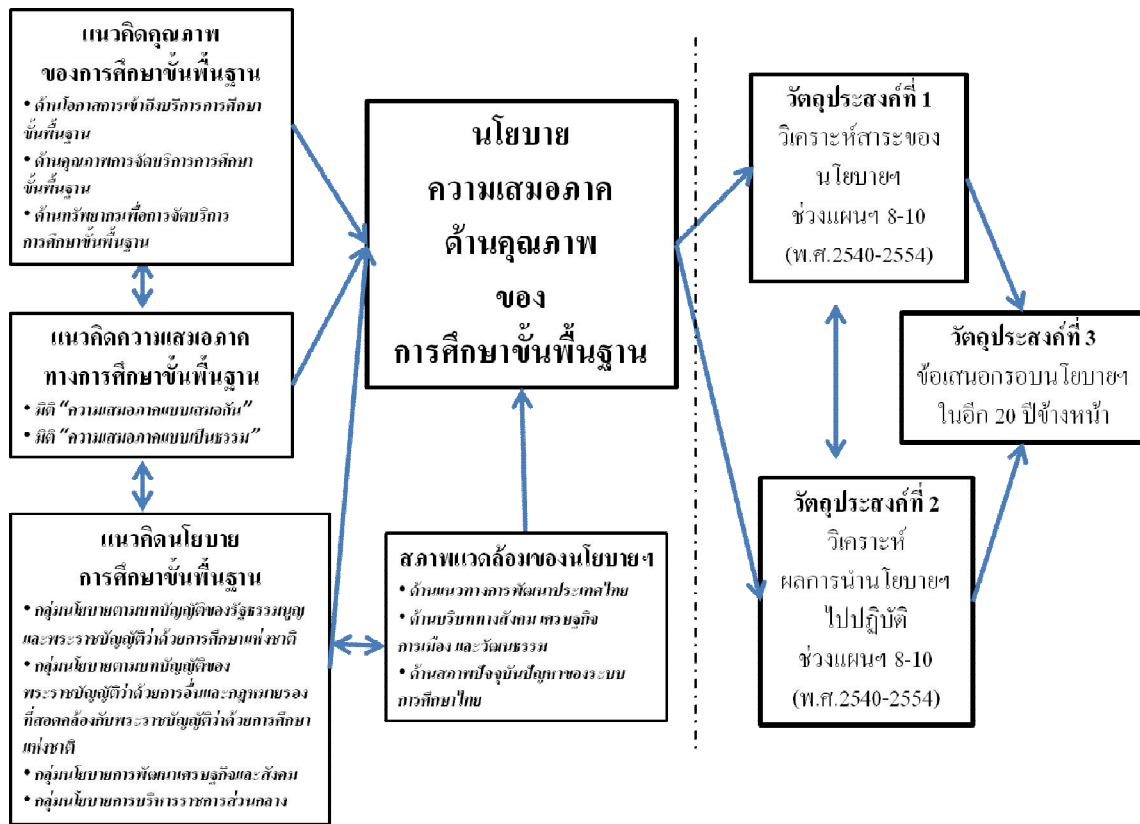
แนวคิดคุณภาพ
ของการศึกษาขั้นพื้นฐาน

• ด้านโอกาสการเข้าถึงบริการการศึกษาขั้นพื้นฐาน
• ด้านคุณภาพการจัดบริการการศึกษาขั้นพื้นฐาน
• ด้านทรัพยากรเพื่อการจัดบริการการศึกษาขั้นพื้นฐาน

แนวคิดความเสมอภาค
ทางการศึกษาขั้นพื้นฐาน

• มิติ "ความเสมอภาคแบบเสมอกัน"
• มิติ "ความเสมอภาคแบบเป็นธรรม"

แนวคิดนโยบาย
การศึกษาขั้นพื้นฐาน

• กลุ่มนโยบายตามบทบัญญัติของรัฐธรรมนูญและพระราชบัญญัติว่าด้วยการศึกษาแห่งชาติ
• กลุ่มนโยบายตามบทบัญญัติของพระราชบัญญัติว่าด้วยการอื่นและกฎหมายรองที่สอดคล้องกับพระราชบัญญัติว่าด้วยการศึกษาแห่งชาติ
• กลุ่มนโยบายการพัฒนาเศรษฐกิจและสังคม
• กลุ่มนโยบายการบริหารราชการส่วนกลาง

นโยบาย
ความเสมอภาค
ด้านคุณภาพ
ของ
การศึกษาขั้นพื้นฐาน

สภาพแวดล้อมของนโยบายฯ

• ด้านแนวทางการพัฒนาประเทศไทย
• ด้านบริบททางสังคม เศรษฐกิจ การเมือง และวัฒนธรรม
• ด้านสภาพปัจจุบันปัญหาของระบบการศึกษาไทย

วัตถุประสงค์ที่ 1
วิเคราะห์สาระของนโยบายฯ
ช่วงแผนฯ 8-10
(พ.ศ.2540-2554)

วัตถุประสงค์ที่ 3
ข้อเสนอกรอบนโยบายฯ
ในอีก 20 ปีข้างหน้า

วัตถุประสงค์ที่ 2
วิเคราะห์
ผลการนำนโยบายฯ
ไปปฏิบัติ
ช่วงแผนฯ 8-10
(พ.ศ.2540-2554)